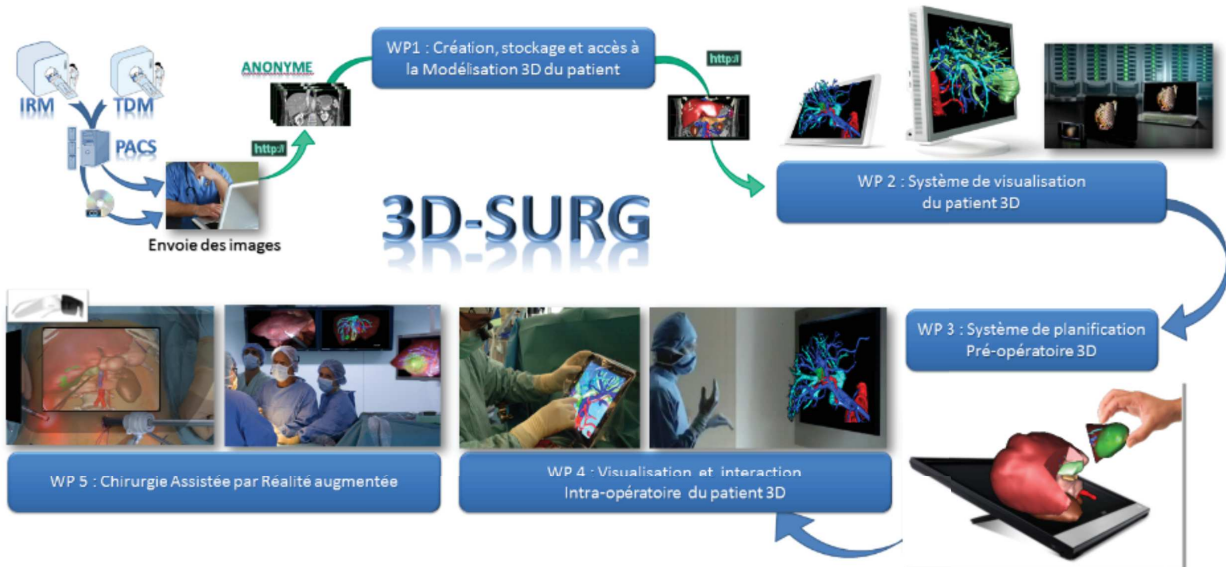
IRM
TDM
PACS
Envoie des images
ANONYME
http://
WP1 : Création, stockage et accès à la Modélisation 3D du patient
http://
3D-SURG
WP 2 : Système de visualisation du patient 3D
WP 3 : Système de planification Pré-opératoire 3D
WP 4 : Visualisation et interaction Intra-opératoire du patient 3D
WP 5 : Chirurgie Assistée par Réalité augmentée